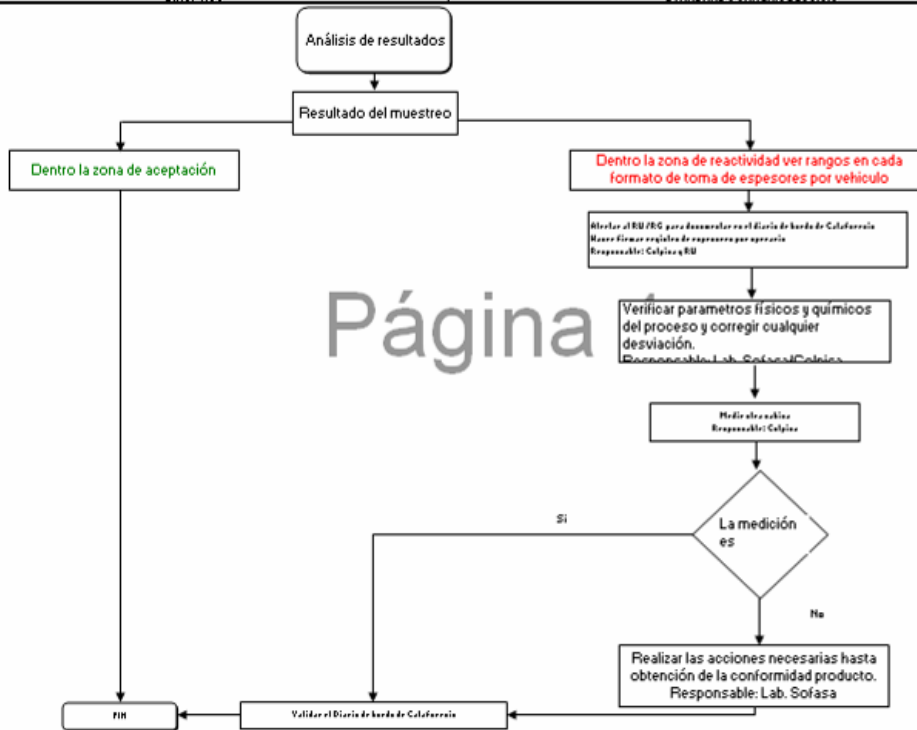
Análisis de resultados

Resultado del muestreo

Dentro la zona de aceptación

Dentro la zona de reactividad ver rangos en cada formato de toma de espesores por vehiculo

Alertar al RU /RG para documentar en el diario de borde de Calaforrois
Hacer firmar registro de espesores por operario
Responsable: Colpisa y RU

Página 1

Verificar parametros físicos y químicos del proceso y corregir cualquier desviación.
Responsable: Lab. Sofasa/Colpisa

Medir otra cabina
Responsable: Colpisa

La medición es

Si

No

Realizar las acciones necesarias hasta obtención de la conformidad producto.
Responsable: Lab. Sofasa

FIN

Validar el Diario de borde de Calaforrois